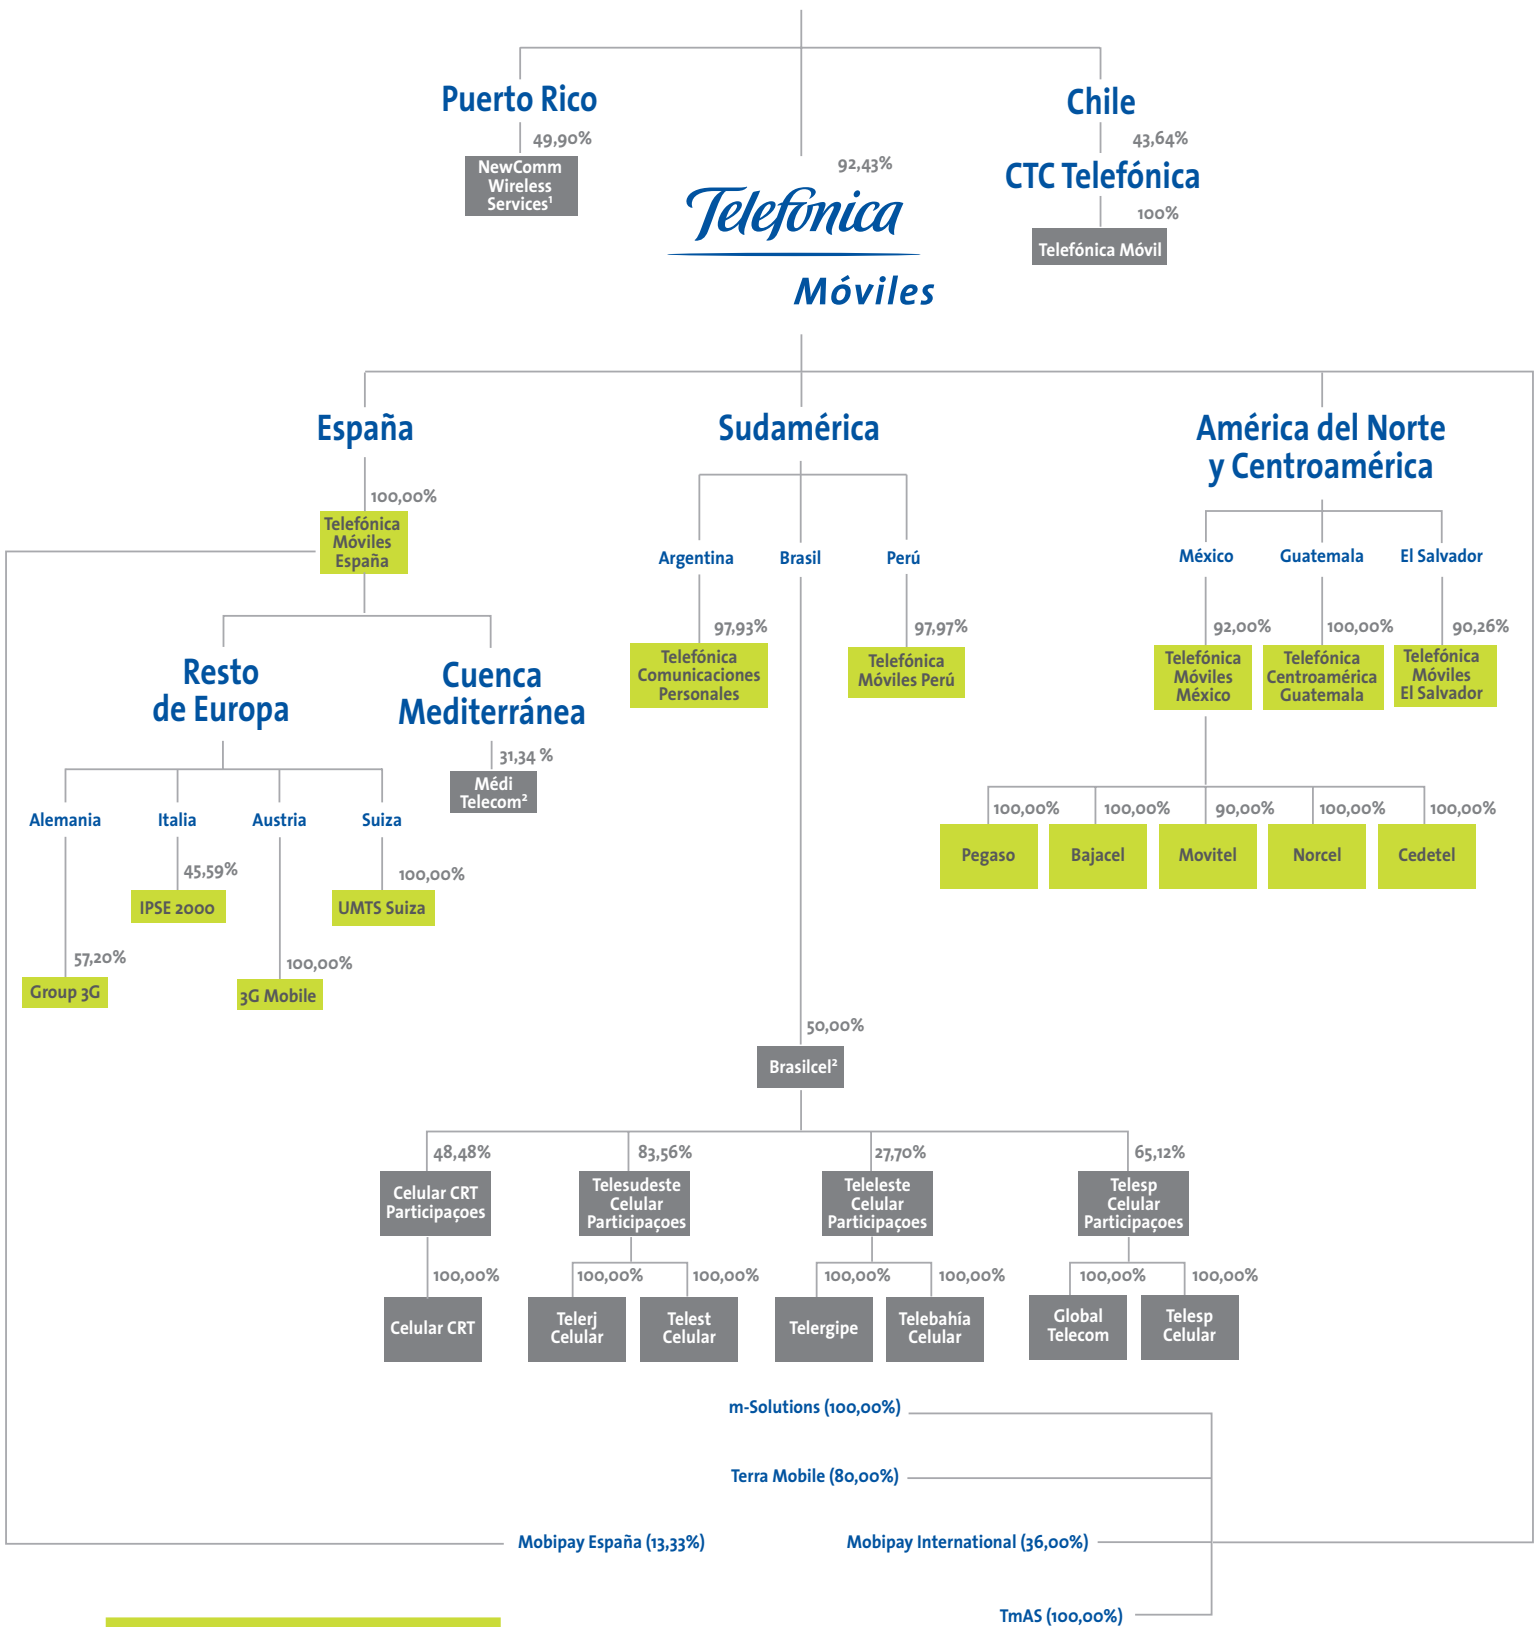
Puerto Rico
49,90%
NewComm Wireless Services¹

92,43%
Telefónica
Móviles

Chile
43,64%
CTC Telefónica
100%
Telefónica Móvil

España
100,00%
Telefónica Móviles España

Resto de Europa
Alemania
57,20%
Group 3G
Italia
45,59%
IPSE 2000
Austria
100,00%
3G Mobile
Suiza
100,00%
UMTS Suiza

Cuenca Mediterránea
31,34 %
Médi Telecom²

Sudamérica
Argentina
97,93%
Telefónica Comunicaciones Personales
Brasil
Perú
97,97%
Telefónica Móviles Perú

50,00%
Brasilcel²
48,48%
Celular CRT Participaçoes
100,00%
Celular CRT
83,56%
Telesudeste Celular Participaçoes
100,00%
Telerj Celular
100,00%
Telest Celular
27,70%
Teleleste Celular Participaçoes
100,00%
Telergipe
100,00%
Telebahía Celular
65,12%
Telesp Celular Participaçoes
100,00%
Global Telecom
100,00%
Telesp Celular

América del Norte y Centroamérica
México
92,00%
Telefónica Móviles México
Guatemala
100,00%
Telefónica Centroamérica Guatemala
El Salvador
90,26%
Telefónica Móviles El Salvador
100,00%
Pegaso
100,00%
Bajacel
90,00%
Movitel
100,00%
Norcel
100,00%
Cedetel

m-Solutions (100,00%)
Terra Mobile (80,00%)
Mobipay España (13,33%)
Mobipay International (36,00%)
TmAS (100,00%)